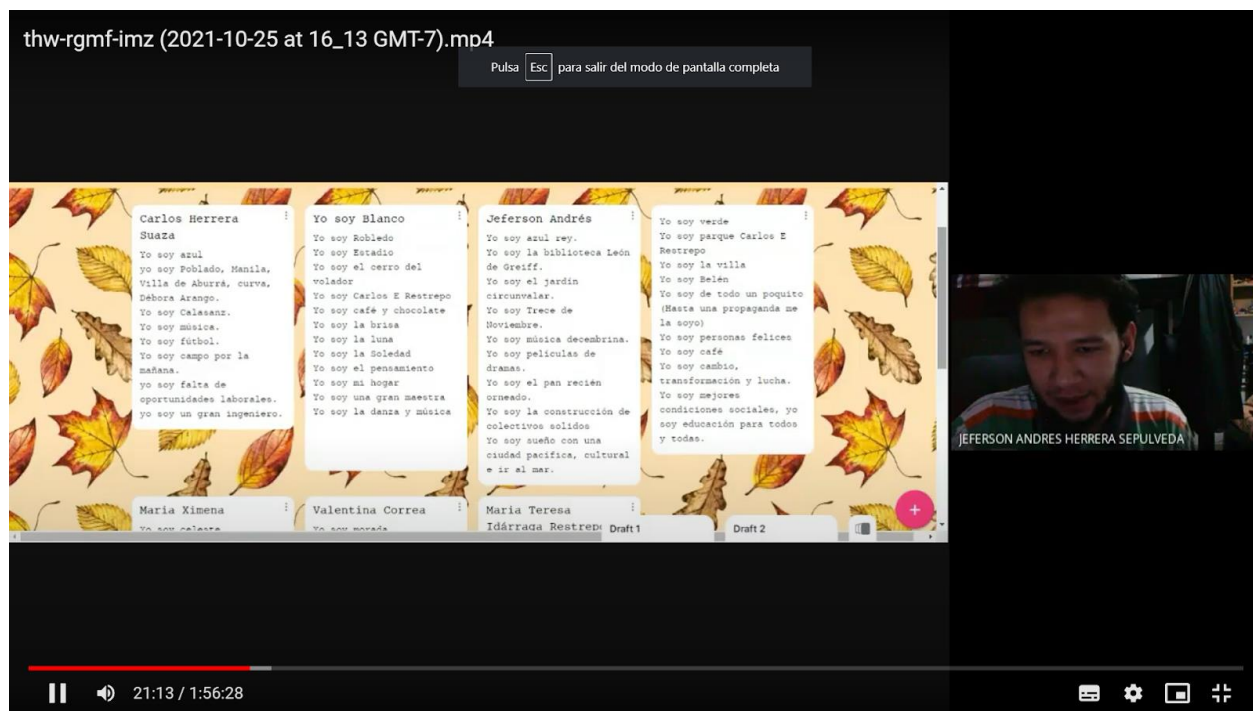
thw-rgmf-imz (2021-10-25 at 16_13 GMT-7).mp4

Pulsa Esc para salir del modo de pantalla completa

Carlos Herrera Suaza

Yo soy azul
yo soy Poblado, Manila, Villa de Aburrá, curva, Débora Arango.
Yo soy Calasanz.
Yo soy música.
Yo soy fútbol.
Yo soy campo por la mañana.
yo soy falta de oportunidades laborales.
yo soy un gran ingeniero.

Yo soy Blanco

Yo soy Robledo
Yo soy Estadio
Yo soy el cerro del volador
Yo soy Carlos E Restrepo
Yo soy café y chocolate
Yo soy la brisa
Yo soy la luna
Yo soy la Soledad
Yo soy el pensamiento
Yo soy mi hogar
Yo soy una gran maestra
Yo soy la danza y música

Jeferson Andrés

Yo soy azul rey.
Yo soy la biblioteca León de Greiff.
Yo soy el jardín circunvalar.
Yo soy Trece de Noviembre.
Yo soy música decembrina.
Yo soy peliculas de dramas.
Yo soy el pan recién orneado.
Yo soy la construcción de colectivos solidos
Yo soy sueño con una ciudad pacifica, cultural e ir al mar.

Yo soy verde
Yo soy parque Carlos E Restrepo
Yo soy la villa
Yo soy Belén
Yo soy de todo un poquito (Hasta una propaganda me la soyo)
Yo soy personas felices
Yo soy café
Yo soy cambio, transformación y lucha.
Yo soy mejores condiciones sociales, yo soy educación para todos y todas.

Maria Ximena

Valentina Correa

Maria Teresa Idárraga Restrep

Draft 1

Draft 2

JEFERSON ANDRES HERRERA SEPULVEDA

21:13 / 1:56:28